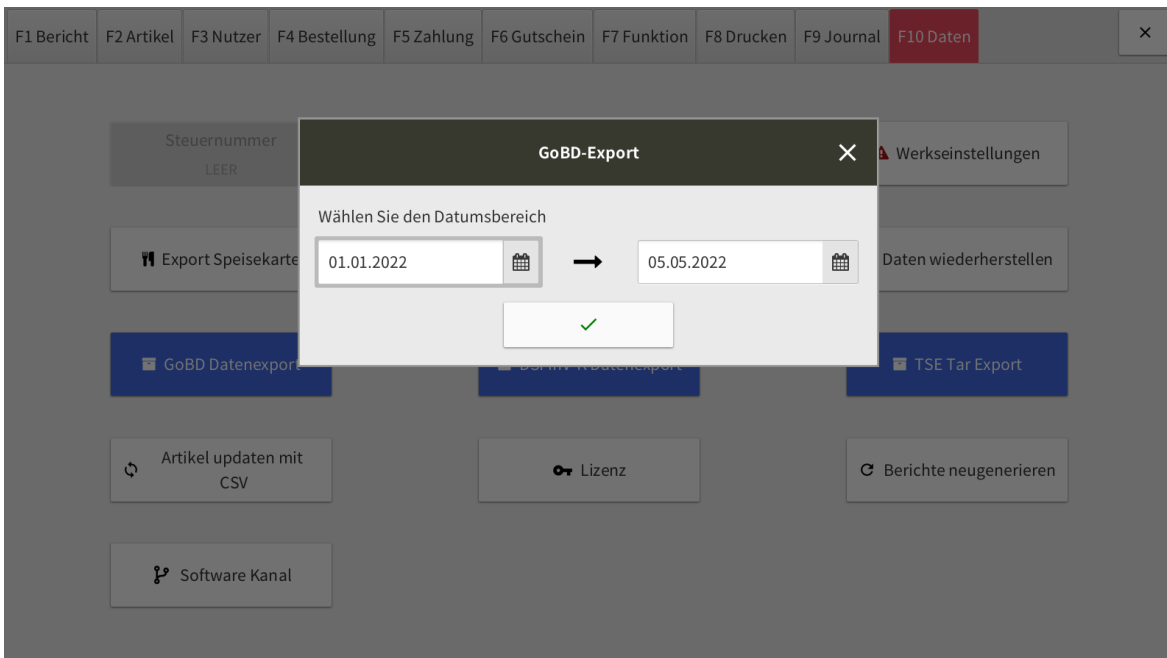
F1 Bericht | F2 Artikel | F3 Nutzer | F4 Bestellung | F5 Zahlung | F6 Gutschein | F7 Funktion | F8 Drucken | F9 Journal | F10 Daten | ×

Steuernummer
LEER

GoBD-Export ✕

Wählen Sie den Datumsbereich

01.01.2022 → 05.05.2022

✓

Werkseinstellungen

Export Speisekarte

Daten wiederherstellen

GoBD Datenexport

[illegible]

TSE Tar Export

Artikel updaten mit CSV

Lizenz

Berichte neugenerieren

Software Kanal